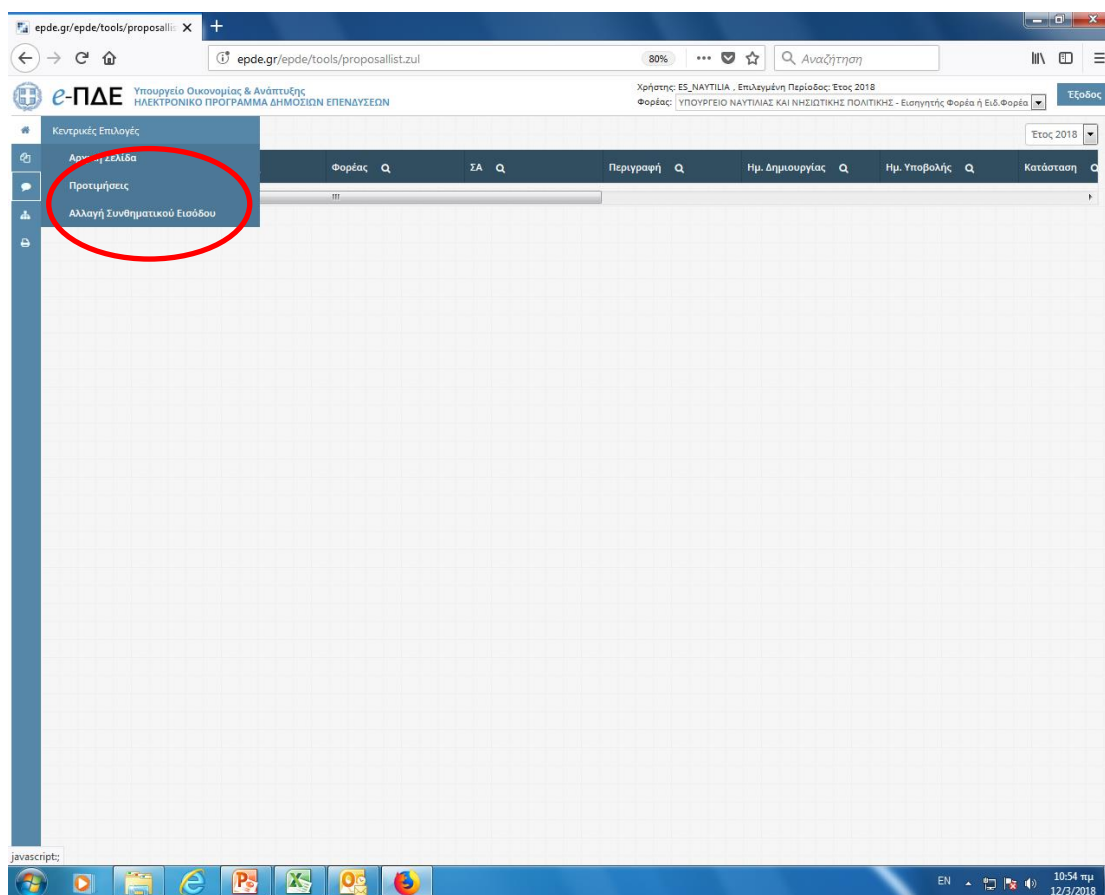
epde.gr/epde/tools/proposallis ×

epde.gr/epde/tools/proposallist.zul

80%

Αναζήτηση

e-ΠΔΕ Υπουργείο Οικονομίας & Ανάπτυξης ΗΛΕΚΤΡΟΝΙΚΟ ΠΡΟΓΡΑΜΜΑ ΔΗΜΟΣΙΩΝ ΕΠΕΝΔΥΣΕΩΝ

Χρήστης: ES_NAYTILIA , Επιλεγμένη Περίοδος: Έτος 2018

Φορέας: ΥΠΟΥΡΓΕΙΟ ΝΑΥΤΙΛΙΑΣ ΚΑΙ ΝΗΣΙΩΤΙΚΗΣ ΠΟΛΙΤΙΚΗΣ - Εισηγητής Φορέα ή Ειδ.Φορέα

Έξοδος

Κεντρικές Επιλογές

Αρχ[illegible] Σελίδα

Προτιμήσεις

Αλλαγή Συνθηματικού Εισόδου

Έτος 2018

| Φορέας | ΣΑ | Περιγραφή | Ημ. Δημιουργίας | Ημ. Υποβολής | Κατάσταση |
|---|---|---|---|---|---|

javascript:;

EN

10:54 πμ
12/3/2018